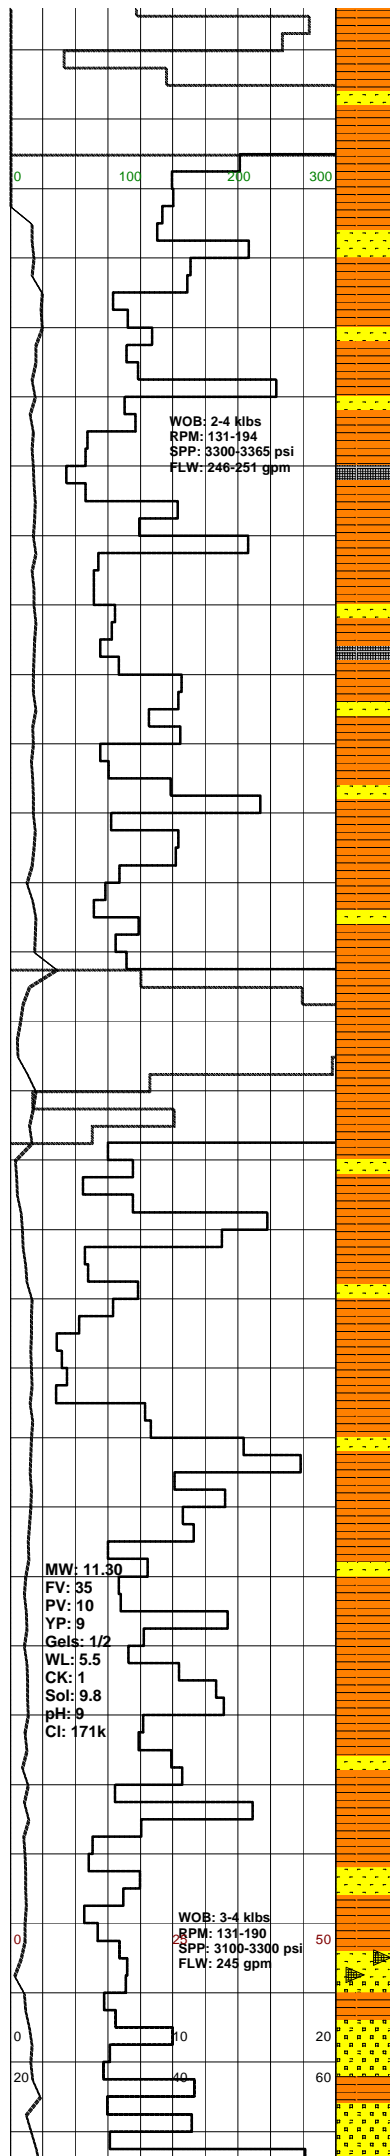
0
100
200
300

WOB: 2-4 klbs
RPM: 131-194
SPP: 3300-3365 psi
FLW: 246-251 gpm

MW: 11.30
FV: 35
PV: 10
YP: 9
Gels: 1/2
WL: 5.5
CK: 1
Sol: 9.8
pH: 9
Cl: 171k

WOB: 3-4 klbs
RPM: 131-190
SPP: 3100-3300 psi
FLW: 245 gpm

0
25
50

0
10
20

20
40
60